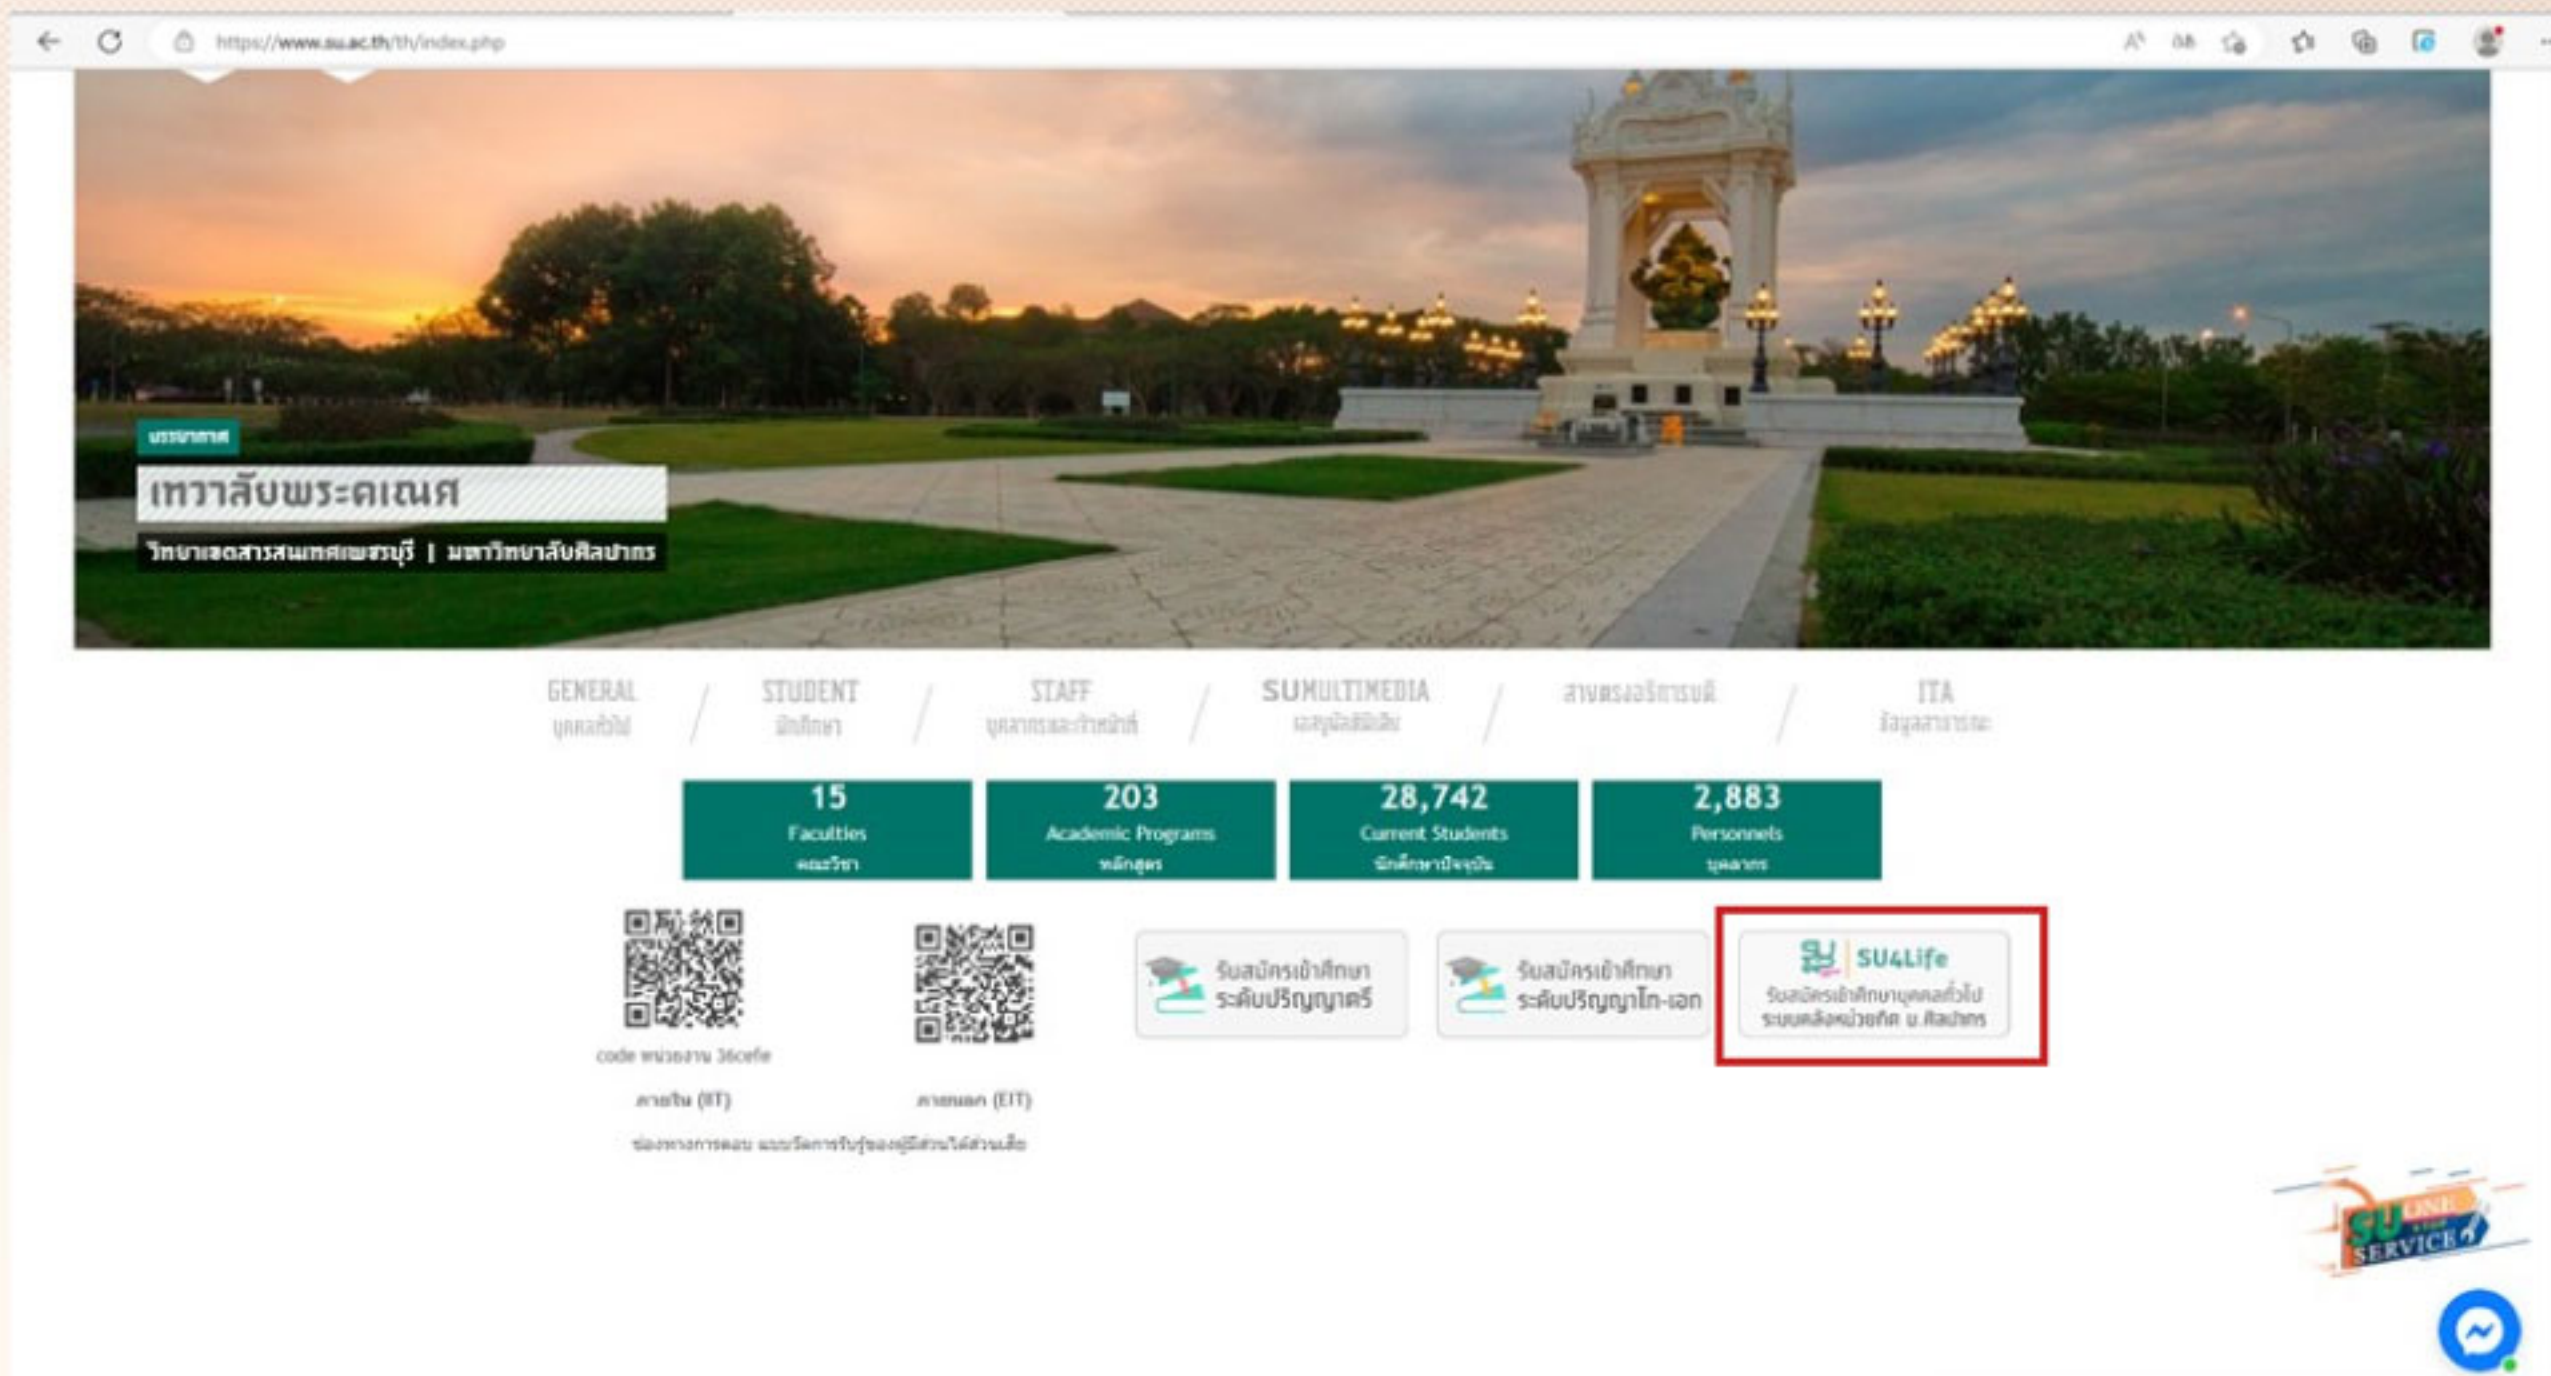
https://www.su.ac.th/th/index.php

บรรยากาศ
เทวาลัยพระคเณศ
วิทยาเขตสารสนเทศเพชรบุรี | มหาวิทยาลัยศิลปากร

GENERAL
บุคคลทั่วไป

STUDENT
นักศึกษา

STAFF
บุคลากรและศิษย์เก่า

SUMULTIMEDIA
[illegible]

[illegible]

ITA
ข้อมูลสาธารณะ

| 15 Faculties คณะวิชา | 203 Academic Programs หลักสูตร | 28,742 Current Students นักศึกษาปัจจุบัน | 2,883 Personnels บุคลากร |
|---|---|---|---|

code หน่วยงาน 36cefe

ภายใน (IIT)

ภายนอก (EIT)

ช่องทางการตอบ แบบวัดการรับรู้ของผู้มีส่วนได้ส่วนเสีย

รับสมัครเข้าศึกษา ระดับปริญญาตรี

รับสมัครเข้าศึกษา ระดับปริญญาโท-เอก

SU4Life
รับสมัครเข้าศึกษาบุคคลทั่วไป ระบบคลังหน่วยกิต ม.ศิลปากร

SU ONE SERVICE